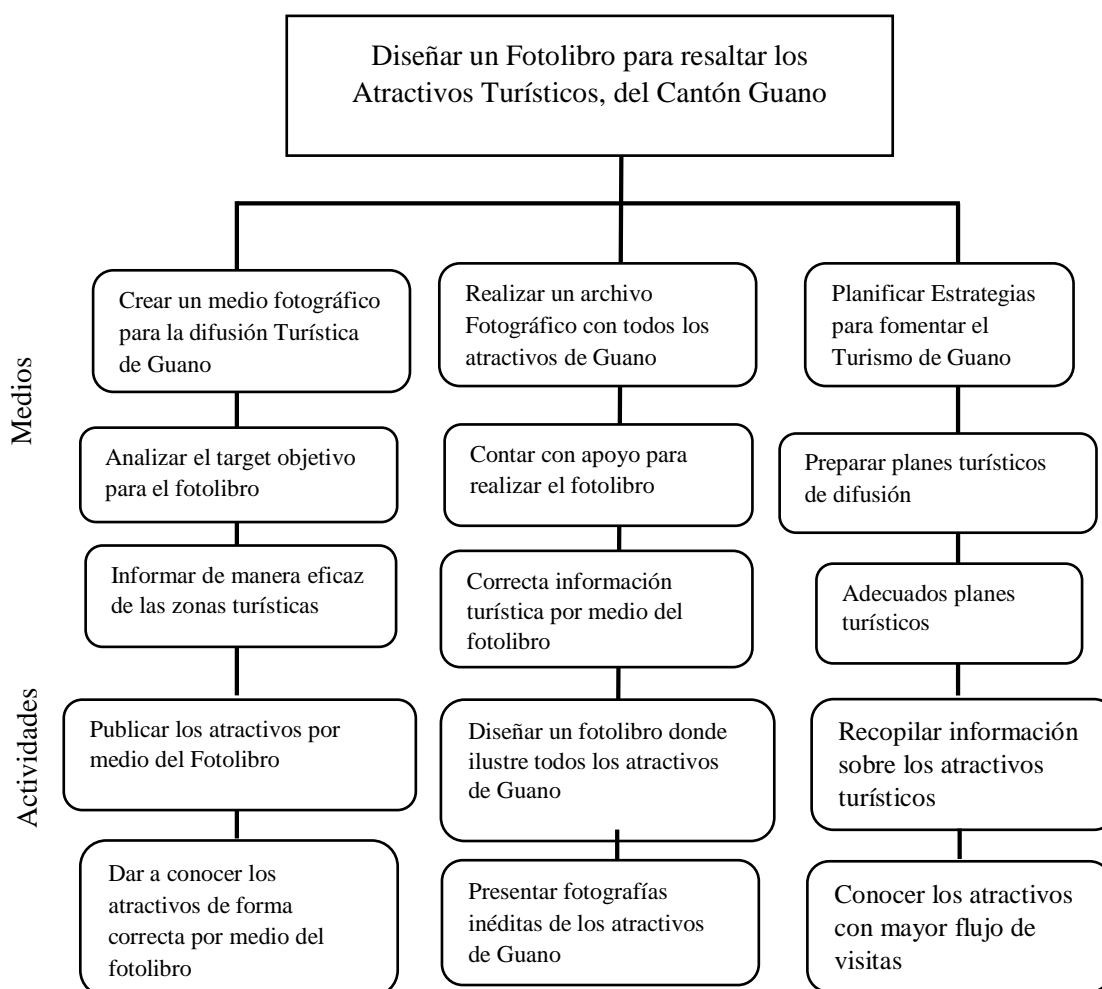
Diseñar un Fotolibro para resaltar los Atractivos Turísticos, del Cantón Guano

Medios

Actividades

Crear un medio fotográfico para la difusión Turística de Guano

Analizar el target objetivo para el fotolibro

Informar de manera eficaz de las zonas turísticas

Publicar los atractivos por medio del Fotolibro

Dar a conocer los atractivos de forma correcta por medio del fotolibro

Realizar un archivo Fotográfico con todos los atractivos de Guano

Contar con apoyo para realizar el fotolibro

Correcta información turística por medio del fotolibro

Diseñar un fotolibro donde ilustre todos los atractivos de Guano

Presentar fotografías inéditas de los atractivos de Guano

Planificar Estrategias para fomentar el Turismo de Guano

Preparar planes turísticos de difusión

Adecuados planes turísticos

Recopilar información sobre los atractivos turísticos

Conocer los atractivos con mayor flujo de visitas